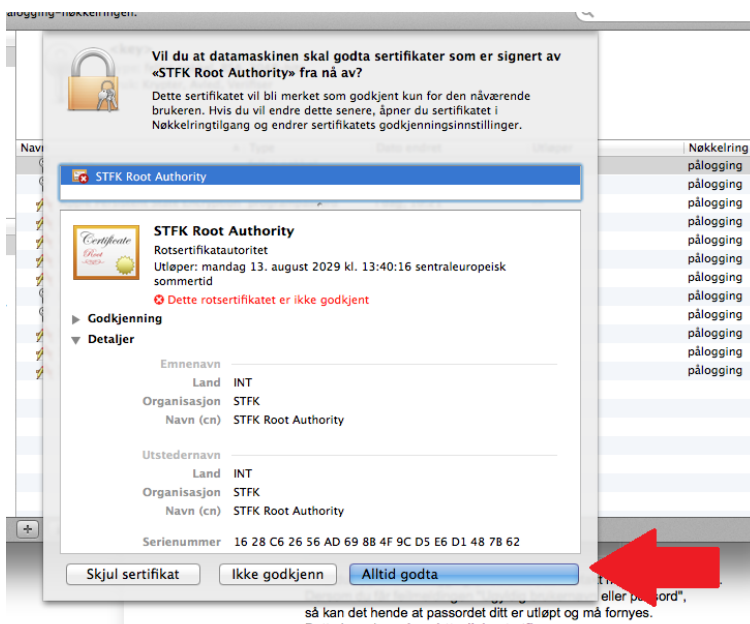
pålogging-nøkkelringen.

Vil du at datamaskinen skal godta sertifikater som er signert av «STFK Root Authority» fra nå av?

Dette sertifikatet vil bli merket som godkjent kun for den nåværende brukeren. Hvis du vil endre dette senere, åpner du sertifikatet i Nøkkelringtilgang og endrer sertifikatets godkjenningsinnstillinger.

Navn

Nøkkelring
pålogging
pålogging
pålogging
pålogging
pålogging
pålogging
pålogging
pålogging
pålogging
pålogging
pålogging
pålogging

STFK Root Authority

Certificate Root

STFK Root Authority
Rotsertifikatautoritet
Utløper: mandag 13. august 2029 kl. 13:40:16 sentraleuropeisk sommertid
Dette rotsertifikatet er ikke godkjent

Godkjenning
Detaljer

Emnenavn
Land INT
Organisasjon STFK
Navn (cn) STFK Root Authority

Utstedernavn
Land INT
Organisasjon STFK
Navn (cn) STFK Root Authority

Serienummer 16 28 C6 26 56 AD 69 8B 4F 9C D5 E6 D1 48 7B 62

+

Skjul sertifikat
Ikke godkjenn
Alltid godta

eller passord",
så kan det hende at passordet ditt er utløpt og må fornyes.